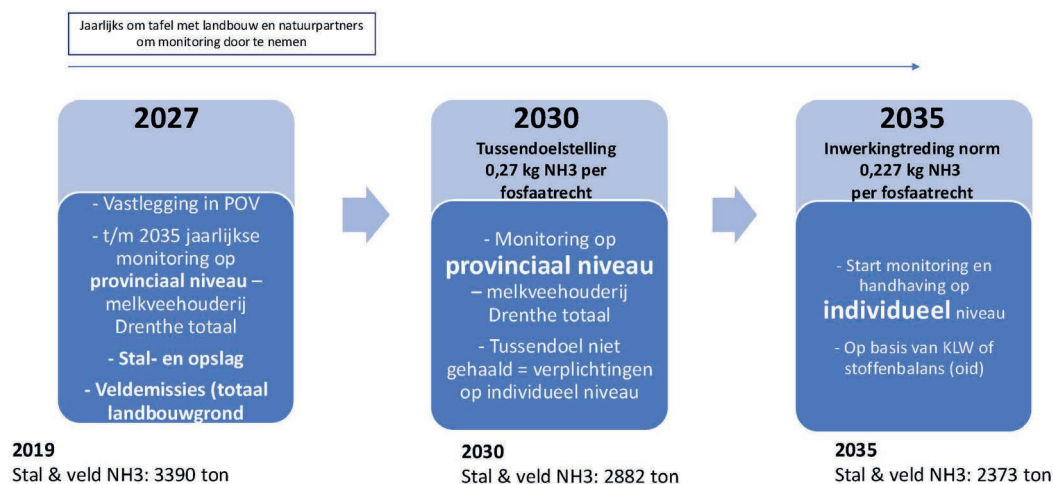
Jaarlijks om tafel met landbouw en natuurpartners om monitoring door te nemen

**2027**

- Vastlegging in POV

- t/m 2035 jaarlijkse monitoring op **provinciaal niveau** – melkveehouderij Drenthe totaal

- **Stal- en opslag**

- **Veldemissies (totaal landbouwgrond**

**2019**
Stal & veld NH3: 3390 ton

**2030**
**Tussendoelstelling 0,27 kg NH3 per fosfaatrecht**

- Monitoring op **provinciaal niveau** – melkveehouderij Drenthe totaal

- Tussendoel niet gehaald = verplichtingen op individueel niveau

**2030**
Stal & veld NH3: 2882 ton

**2035**
**Inwerkingtreding norm 0,227 kg NH3 per fosfaatrecht**

- Start monitoring en handhaving op **individueel** niveau

- Op basis van KLW of stoffenbalans (oid)

**2035**
Stal & veld NH3: 2373 ton